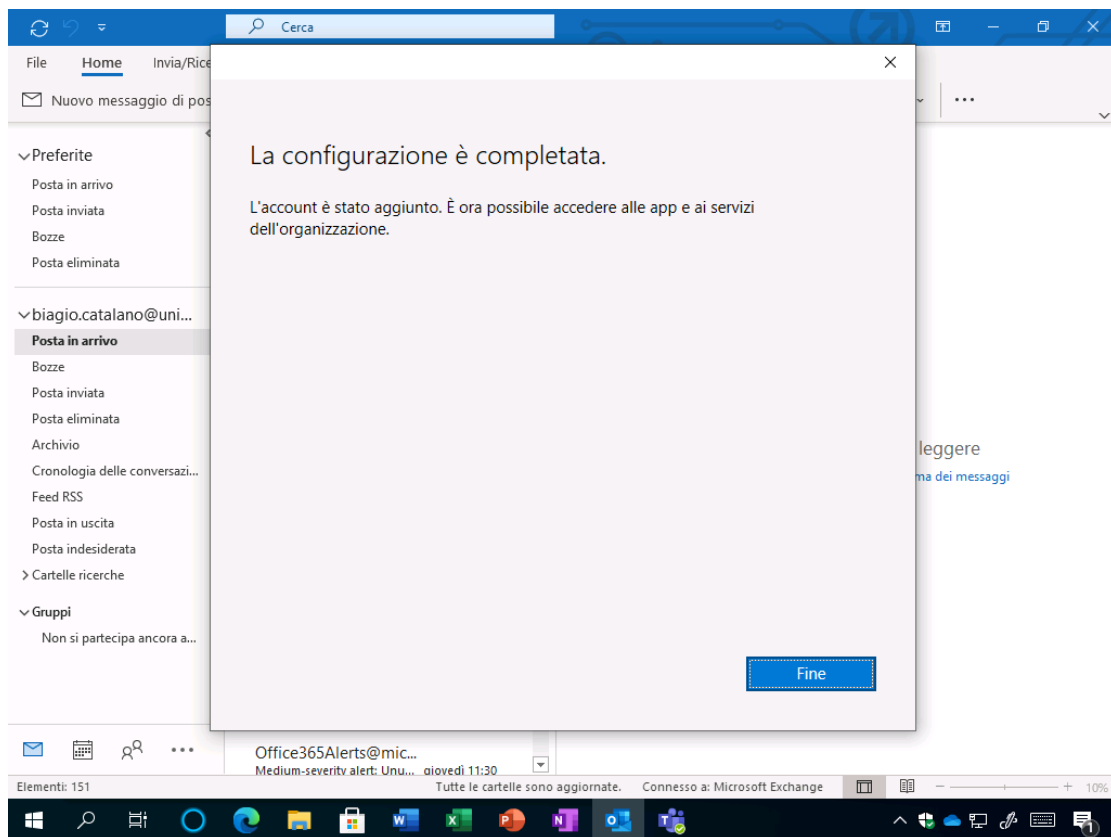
Cerca

File Home Invia/Rice

Nuovo messaggio di pos

La configurazione è completata.

L'account è stato aggiunto. È ora possibile accedere alle app e ai servizi dell'organizzazione.

Fine

Preferite
Posta in arrivo
Posta inviata
Bozze
Posta eliminata

biagio.catalano@uni...
Posta in arrivo
Bozze
Posta inviata
Posta eliminata
Archivio
Cronologia delle conversazi...
Feed RSS
Posta in uscita
Posta indesiderata
Cartelle ricerche

Gruppi
Non si partecipa ancora a...

leggere
ma dei messaggi

Office365Alerts@mic...
Medium-severity alert: Unu... giovedì 11:30

Elementi: 151
Tutte le cartelle sono aggiornate. Connesso a: Microsoft Exchange
10%